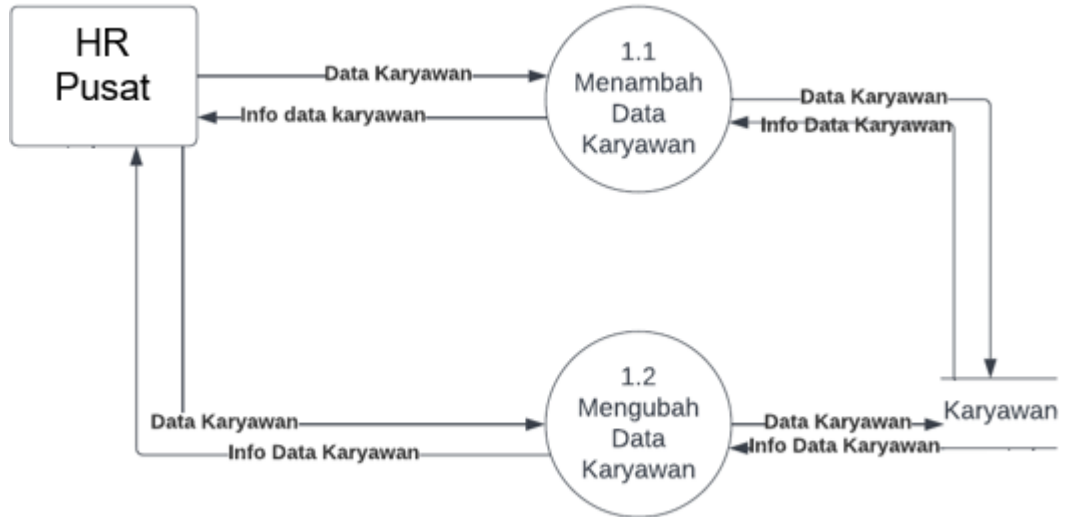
HR Pusat

Data Karyawan

Info data karyawan

1.1 Menambah Data Karyawan

Data Karyawan

Info Data Karyawan

Data Karyawan

Info Data Karyawan

1.2 Mengubah Data Karyawan

Data Karyawan

Info Data Karyawan

Karyawan